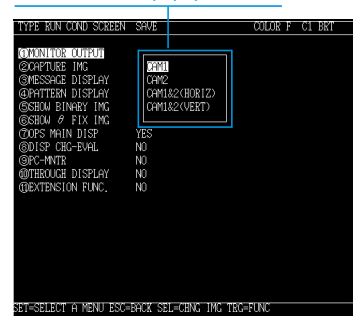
TYPE RUN COND SCREEN SAVE COLOR F C1 BRT

①MONITOR OUTPUT
②CAPTURE IMG
③MESSAGE DISPLAY
④PATTERN DISPLAY
⑤SHOW BINARY IMG
⑥SHOW θ FIX IMG
⑦OPS MAIN DISP YES
⑧DISP CHG-EVAL NO
⑨PC-MNTR NO
⑩THROUGH DISPLAY NO
⑪EXTENSION FUNC. NO

CAM1
CAM2
CAM1&2(HORIZ)
CAM1&2(VERT)

SET=SELECT A MENU ESC=BACK SEL=CHNG IMG TRG=FUNC